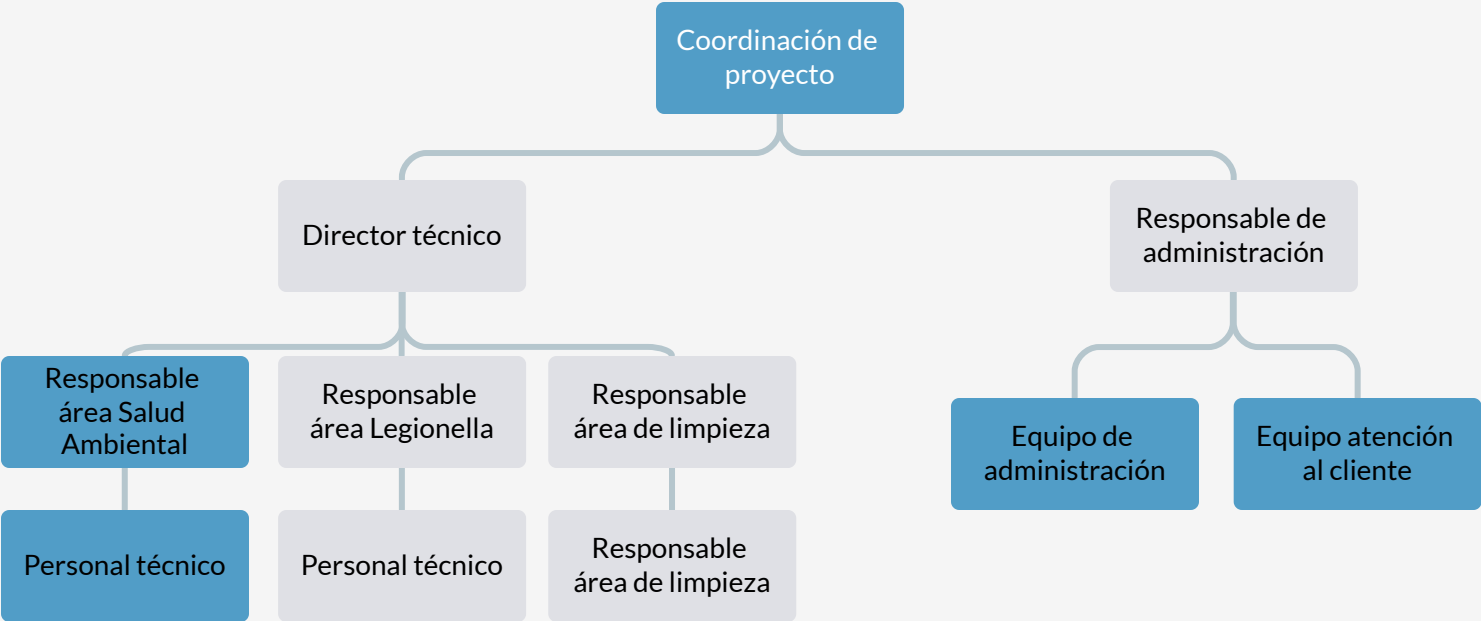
Coordinación de proyecto

Director técnico

Responsable de administración

Responsable área Salud Ambiental

Responsable área Legionella

Responsable área de limpieza

Equipo de administración

Equipo atención al cliente

Personal técnico

Personal técnico

Responsable área de limpieza